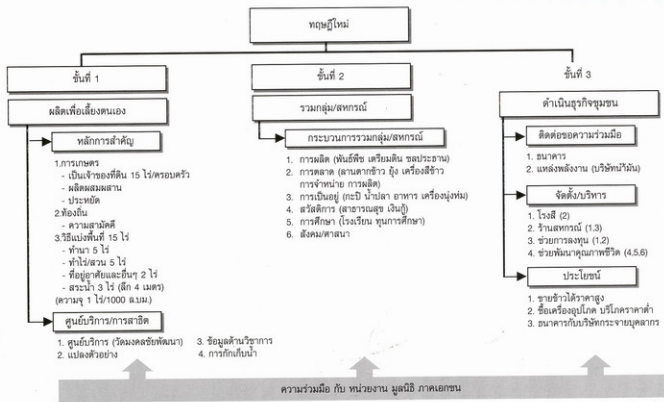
ทฤษฎีใหม่

ขั้นที่ 1

ผลิตเพื่อเลี้ยงตนเอง

หลักการสำคัญ

1.การเกษตร
- เป็นเจ้าของที่ดิน 15 ไร่/ครอบครัว
- ผลิตผสมผสาน
- ประหยัด
2.ท้องถิ่น
- ความสามัคคี
3.วิธีแบ่งพื้นที่ 15 ไร่
- ทำนา 5 ไร่
- ทำไร่/สวน 5 ไร่
- ที่อยู่อาศัยและอื่นๆ 2 ไร่
- สระน้ำ 3 ไร่ (ลึก 4 เมตร)
(ความจุ 1 ไร่/1000 ล.บ.ม.)

ศูนย์บริการ/การสาธิต

1. ศูนย์บริการ (วัดมงคลชัยพัฒนา)
2. แปลงตัวอย่าง
3. ข้อมูลด้านวิชาการ
4. การกักเก็บน้ำ

ขั้นที่ 2

รวมกลุ่ม/สหกรณ์

กระบวนการรวมกลุ่ม/สหกรณ์

1. การผลิต (พันธุ์พืช เตรียมดิน ชลประทาน)
2. การตลาด (ลานตากข้าว ยุ้ง เครื่องสีข้าว การจำหน่าย การผลิต)
3. การเป็นอยู่ (กะปิ น้ำปลา อาหาร เครื่องนุ่งห่ม)
4. สวัสดิการ (สาธารณสุข เงินกู้)
5. การศึกษา (โรงเรียน ทุนการศึกษา)
6. สังคม/ศาสนา

ขั้นที่ 3

ดำเนินธุรกิจชุมชน

ติดต่อขอความร่วมมือ

1. ธนาคาร
2. แหล่งพลังงาน (บริษัทน้ำมัน)

จัดตั้ง/บริหาร

1. โรงสี (2)
2. ร้านสหกรณ์ (1,3)
3. ช่วยการลงทุน (1,2)
4. ช่วยพัฒนาคุณภาพชีวิต (4,5,6)

ประโยชน์

1. ขายข้าวได้ราคาสูง
2. ซื้อเครื่องอุปโภค บริโภคราคาต่ำ
3. ธนาคารกับบริษัทกระจายบุคลากร

ความร่วมมือ กับ หน่วยงาน มูลนิธิ ภาคเอกชน